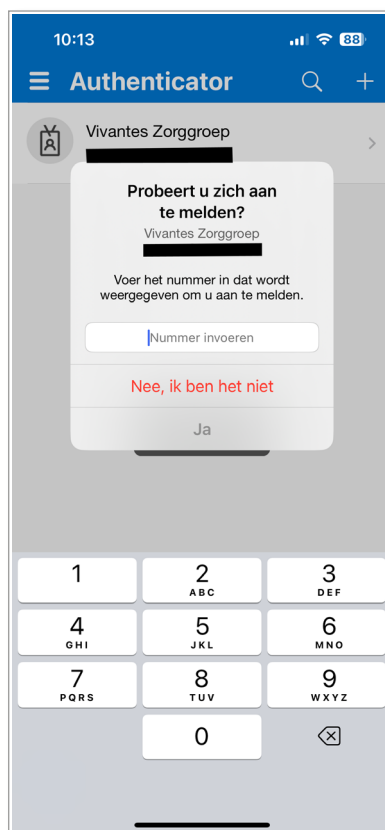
10:13

88

Authenticator

Vivantes Zorggroep

Probeert u zich aan te melden?

Vivantes Zorggroep

Voer het nummer in dat wordt weergegeven om u aan te melden.

Nummer invoeren

Nee, ik ben het niet

Ja

1
2 ABC
3 DEF
4 GHI
5 JKL
6 MNO
7 PQRS
8 TUV
9 WXYZ
0